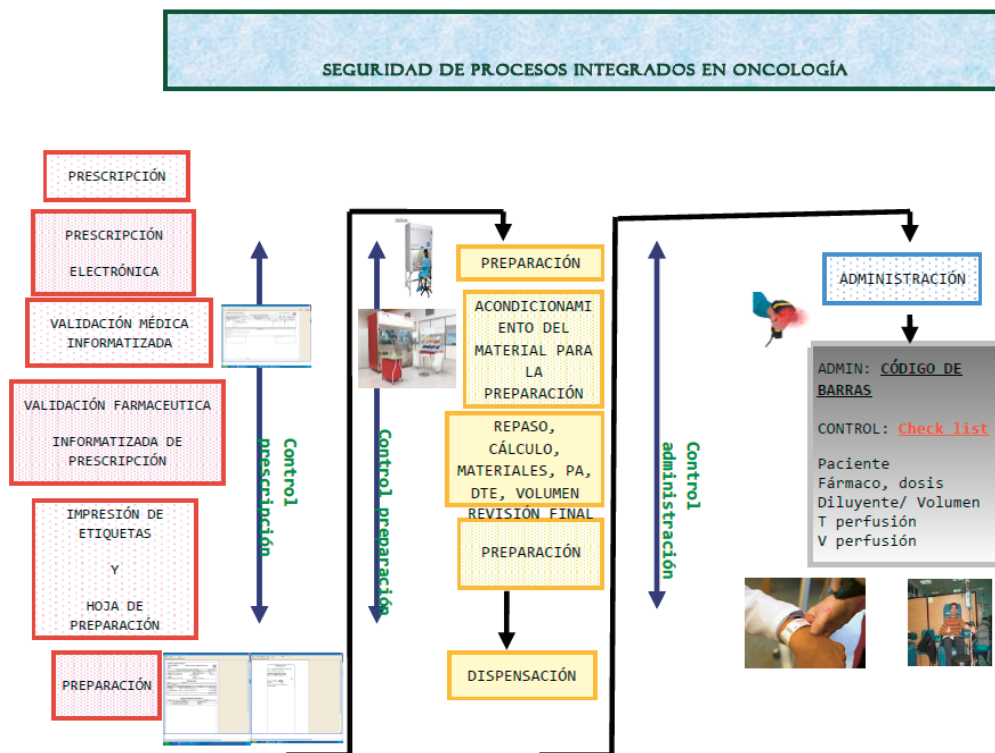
SEGURIDAD DE PROCESOS INTEGRADOS EN ONCOLOGÍA

PRESCRIPCIÓN

PRESCRIPCIÓN ELECTRÓNICA

VALIDACIÓN MÉDICA INFORMATIZADA

VALIDACIÓN FARMACEUTICA INFORMATIZADA DE PRESCRIPCIÓN

IMPRESIÓN DE ETIQUETAS Y HOJA DE PREPARACIÓN

PREPARACIÓN

Control prescripción

Control preparación

PREPARACIÓN

ACONDICIONAMIENTO DEL MATERIAL PARA LA PREPARACIÓN

REPASO, CÁLCULO, MATERIALES, PA, DTE, VOLUMEN REVISIÓN FINAL

PREPARACIÓN

DISPENSACIÓN

Control administración

ADMINISTRACIÓN

ADMIN: CÓDIGO DE BARRAS

CONTROL: Check list

Paciente
Fármaco, dosis
Diluyente/ Volumen
T perfusión
V perfusión